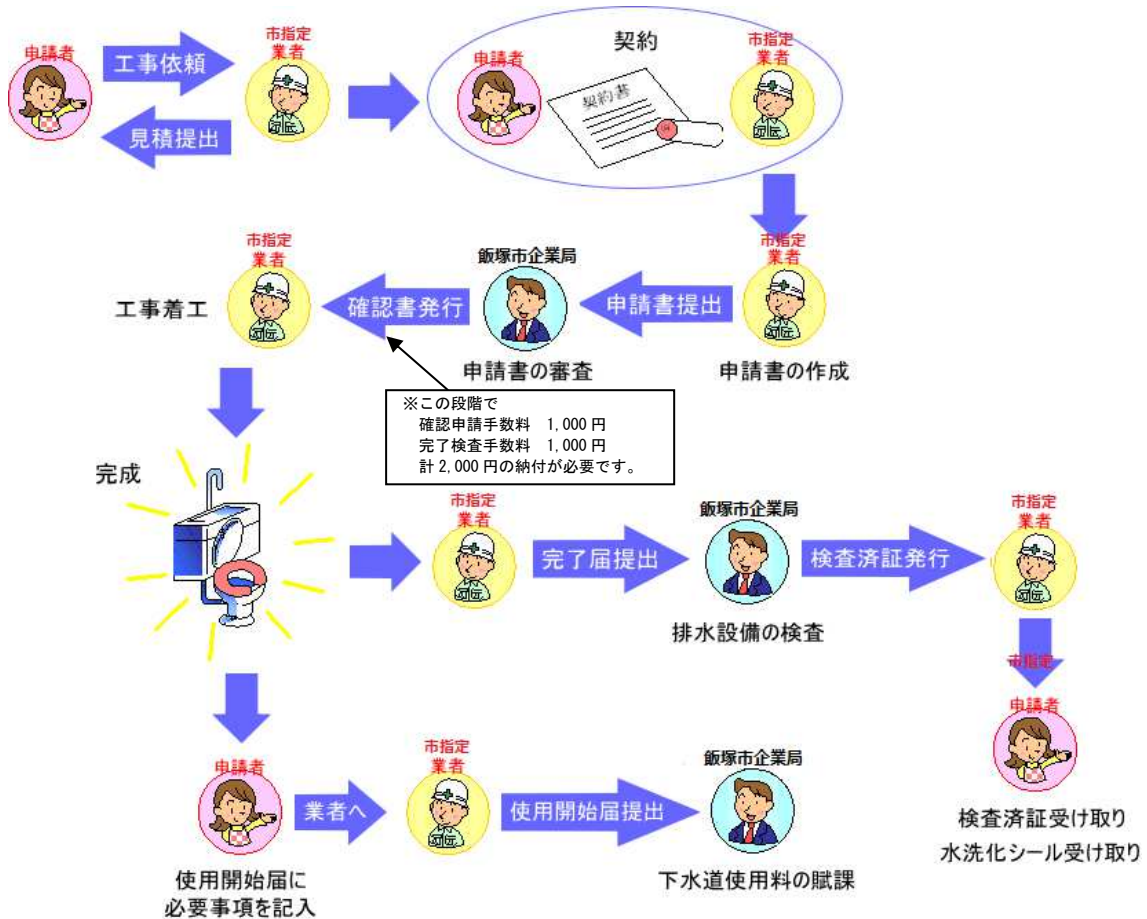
申請者

工事依頼

見積提出

市指定業者

匠

契約

申請者

契約書

市指定業者

匠

市指定業者

匠

工事着工

確認書発行

飯塚市企業局

申請書の審査

申請書提出

市指定業者

匠

申請書の作成

※この段階で
確認申請手数料　1,000 円
完了検査手数料　1,000 円
計 2,000 円の納付が必要です。

完成

市指定業者

匠

完了届提出

飯塚市企業局

排水設備の検査

検査済証発行

市指定業者

匠

市指定

申請者

検査済証受け取り
水洗化シール受け取り

申請者

使用開始届に
必要事項を記入

業者へ

市指定業者

匠

使用開始届提出

飯塚市企業局

下水道使用料の賦課